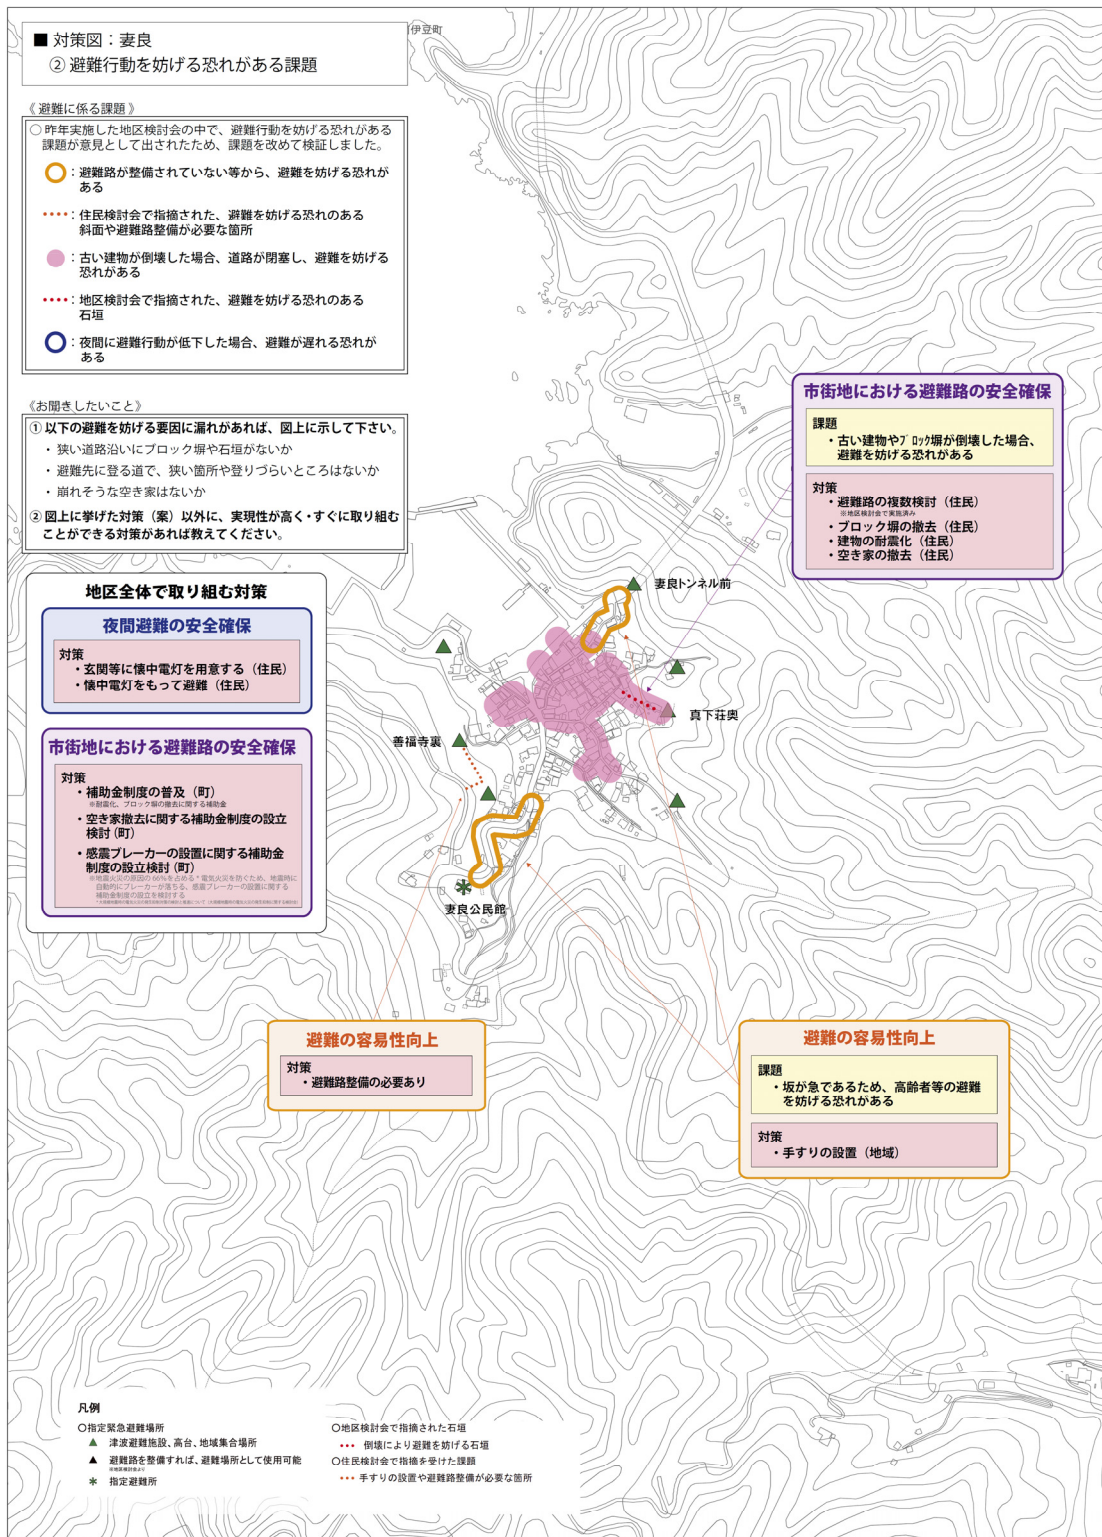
■ 対策図：妻良
② 避難行動を妨げる恐れがある課題

伊豆町

《 避難に係る課題 》
○ 昨年実施した地区検討会の中で、避難行動を妨げる恐れがある課題が意見として出されたため、課題を改めて検証しました。
：避難路が整備されていない等から、避難を妨げる恐れがある
：住民検討会で指摘された、避難を妨げる恐れのある斜面や避難路整備が必要な箇所
：古い建物が倒壊した場合、道路が閉塞し、避難を妨げる恐れがある
：地区検討会で指摘された、避難を妨げる恐れのある石垣
：夜間に避難行動が低下した場合、避難が遅れる恐れがある

《お聞きしたいこと》
① 以下の避難を妨げる要因に漏れがあれば、図上に示して下さい。
・ 狭い道路沿いにブロック塀や石垣がないか
・ 避難先に登る道で、狭い箇所や登りづらいところはないか
・ 崩れそうな空き家はないか
② 図上に挙げた対策（案）以外に、実現性が高く・すぐに取り組むことができる対策があれば教えてください。

市街地における避難路の安全確保
課題
・古い建物やﾌﾞﾛｯｸ塀が倒壊した場合、避難を妨げる恐れがある
対策
・避難路の複数検討（住民）
※地区検討会で実施済み
・ブロック塀の撤去（住民）
・建物の耐震化（住民）
・空き家の撤去（住民）

地区全体で取り組む対策
夜間避難の安全確保
対策
・玄関等に懐中電灯を用意する（住民）
・懐中電灯をもって避難（住民）

市街地における避難路の安全確保
対策
・補助金制度の普及（町）
※耐震化、ブロック塀の撤去に関する補助金
・空き家撤去に関する補助金制度の設立検討（町）
・感震ブレーカーの設置に関する補助金制度の設立検討（町）
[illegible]

妻良トンネル前
真下荘奥
善福寺裏
妻良公民館

避難の容易性向上
対策
・避難路整備の必要あり

避難の容易性向上
課題
・坂が急であるため、高齢者等の避難を妨げる恐れがある
対策
・手すりの設置（地域）

凡例
○指定緊急避難場所
▲ 津波避難施設、高台、地域集合場所
▲ 避難路を整備すれば、避難場所として使用可能
＊ 指定避難所
○地区検討会で指摘された石垣
倒壊により避難を妨げる石垣
○住民検討会で指摘を受けた課題
手すりの設置や避難路整備が必要な箇所